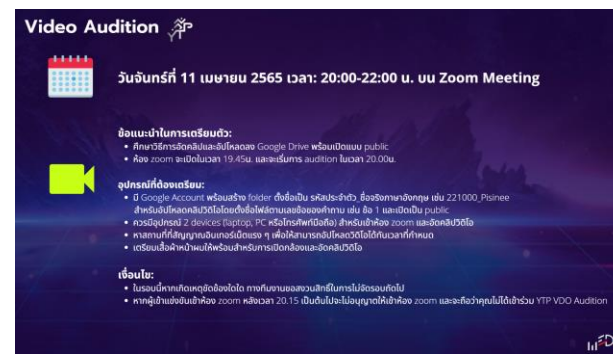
Video Audition

วันจันทร์ที่ 11 เมษายน 2565 เวลา: 20:00-22:00 น. บน Zoom Meeting

ข้อแนะนำในการเตรียมตัว:
• ศึกษาวิธีการอัดคลิปและอัปโหลดลง Google Drive พร้อมเปิดแบบ public
• ห้อง zoom จะเปิดในเวลา 19.45น. และจะเริ่มการ audition ในเวลา 20.00น.

อุปกรณ์ที่ต้องเตรียม:
• มี Google Account พร้อมสร้าง folder ตั้งชื่อเป็น รหัสประจำตัว_ชื่อจริงภาษาอังกฤษ เช่น 221000_Pisinee สำหรับอัปโหลดคลิปวิดีโอโดยตั้งชื่อไฟล์ตามเลขข้อของท่าทาง เช่น ข้อ 1 และเปิดเป็น public
• ควรมีอุปกรณ์ 2 devices (laptop, PC หรือโทรศัพท์มือถือ) สำหรับเข้าห้อง zoom และอัดคลิปวิดีโอ
• หาสถานที่ที่สัญญาณอินเทอร์เน็ตแรง ๆ เพื่อให้สามารถอัปโหลดวิดีโอได้ทันเวลาที่กำหนด
• เตรียมเสื้อผ้าหน้าผมให้พร้อมสำหรับการเปิดกล้องและอัดคลิปวิดีโอ

เงื่อนไข:
• ในรอบนี้หากเกิดเหตุขัดข้องใดใด ทางทีมงานขอสงวนสิทธิ์ในการไม่จัดรอบต่อไป
• หากผู้เข้าแข่งขันเข้าห้อง zoom หลังเวลา 20.15 เป็นต้นไปจะไม่อนุญาตให้เข้าร่วม zoom และจะถือว่าคุณไม่ได้เข้าร่วม YTP VDO Audition

YTP